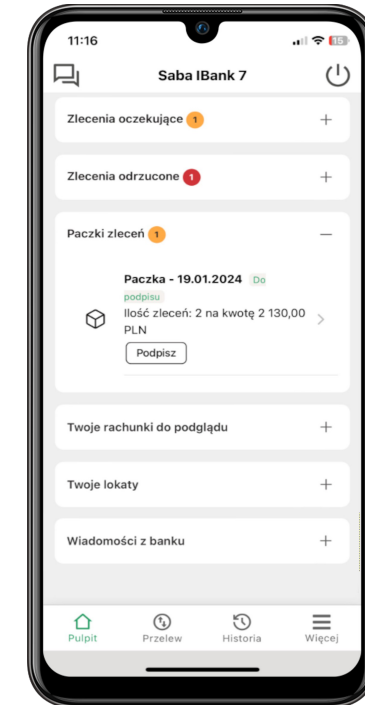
11:16

15

Saba IBank 7

Zlecenia oczekujące 1 +

Zlecenia odrzucone 1 +

Paczki zleceń 1 –

Paczka - 19.01.2024 Do podpisu

Ilość zleceń: 2 na kwotę 2 130,00 PLN

Podpisz

Twoje rachunki do podglądu +

Twoje lokaty +

Wiadomości z banku +

Pulpit Przelew Historia Więcej